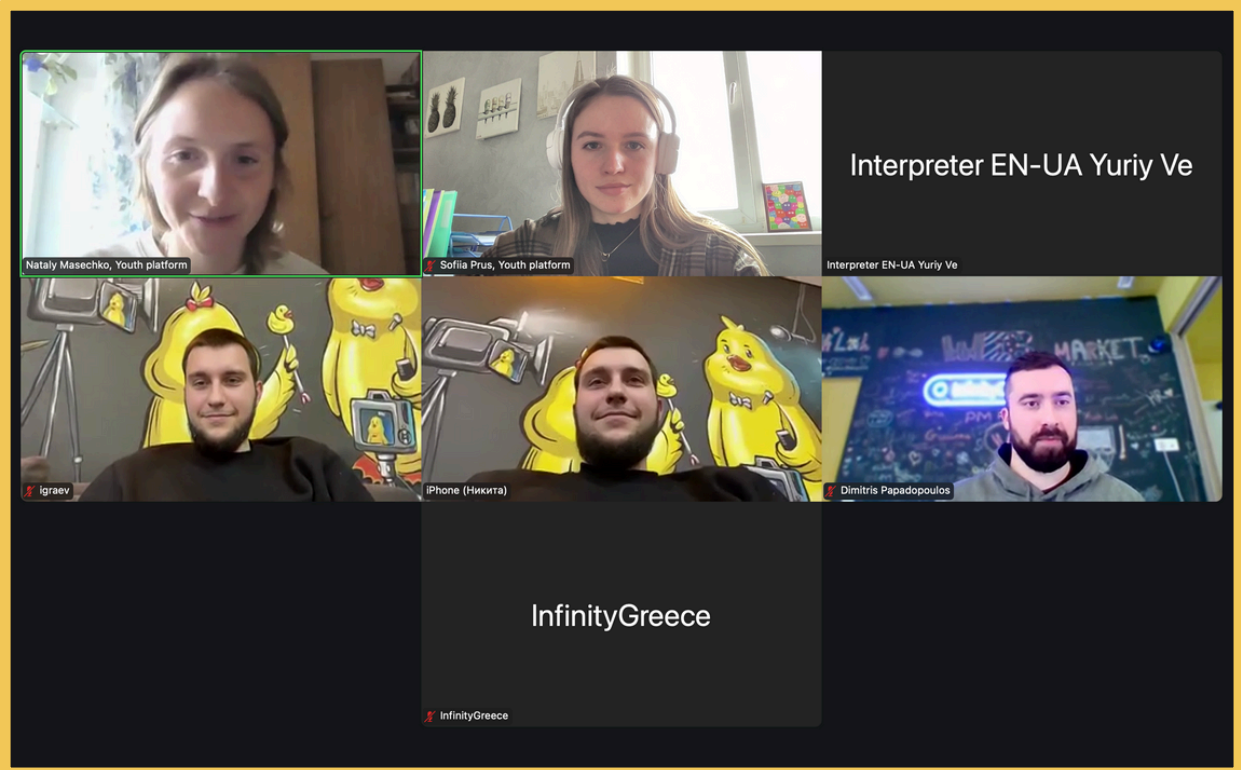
Nataly Masechko, Youth platform

Sofiia Prus, Youth platform

Interpreter EN-UA Yuriy Ve

Interpreter EN-UA Yuriy Ve

igraev

iPhone (Никита)

MARKET

Dimitris Papadopoulos

InfinityGreece

InfinityGreece